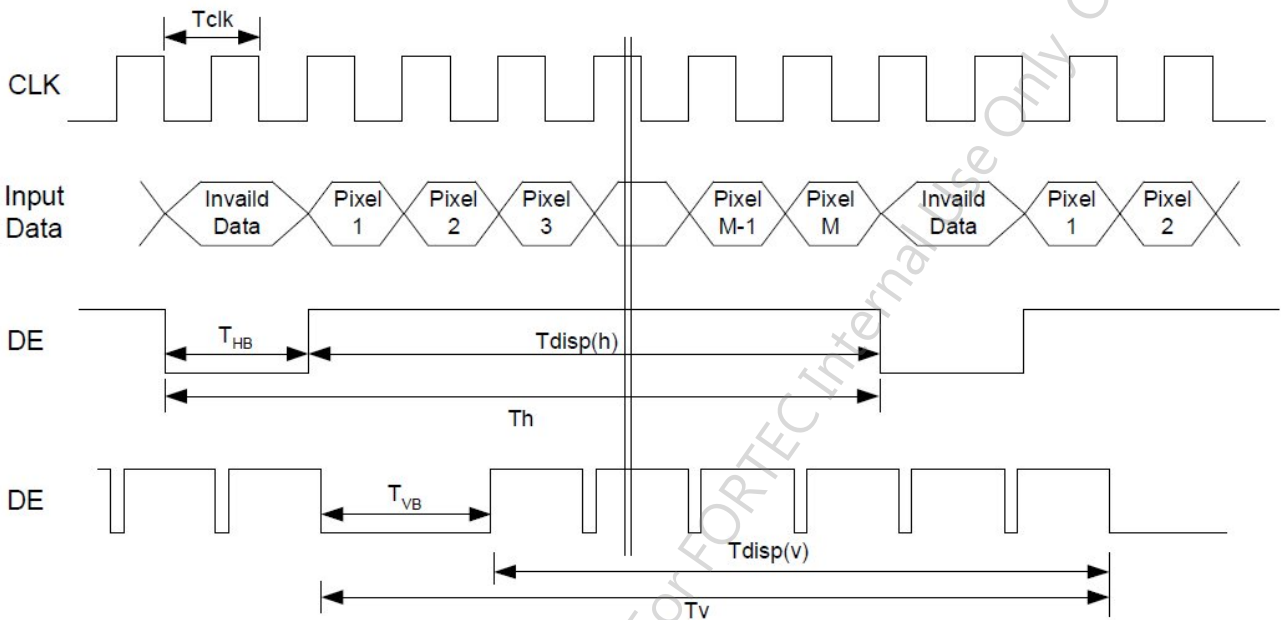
Tclk

CLK

Input Data

Invaild Data

Pixel 1

Pixel 2

Pixel 3

Pixel M-1

Pixel M

Invaild Data

Pixel 1

Pixel 2

DE

$T_{HB}$

Tdisp(h)

Th

DE

$T_{VB}$

Tdisp(v)

Tv

For FORTEC Internal Use Only C